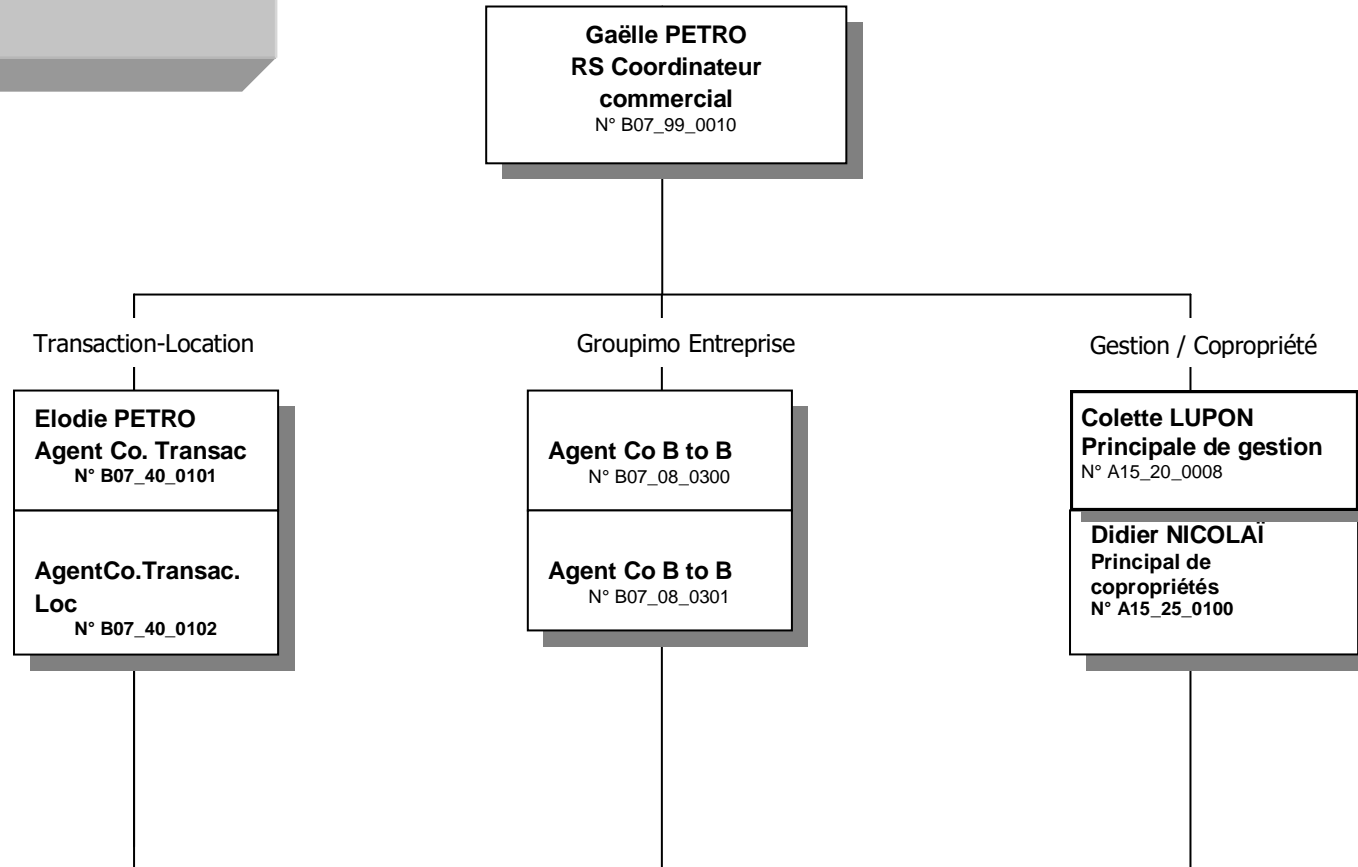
Gaëlle PETRO
RS Coordinateur commercial
N° B07_99_0010

Transaction-Location

Groupimo Entreprise

Gestion / Copropriété

Elodie PETRO
Agent Co. Transac
N° B07_40_0101

AgentCo.Transac. Loc
N° B07_40_0102

Agent Co B to B
N° B07_08_0300

Agent Co B to B
N° B07_08_0301

Colette LUPON
Principale de gestion
N° A15_20_0008

Didier NICOLAÏ
Principal de copropriétés
N° A15_25_0100